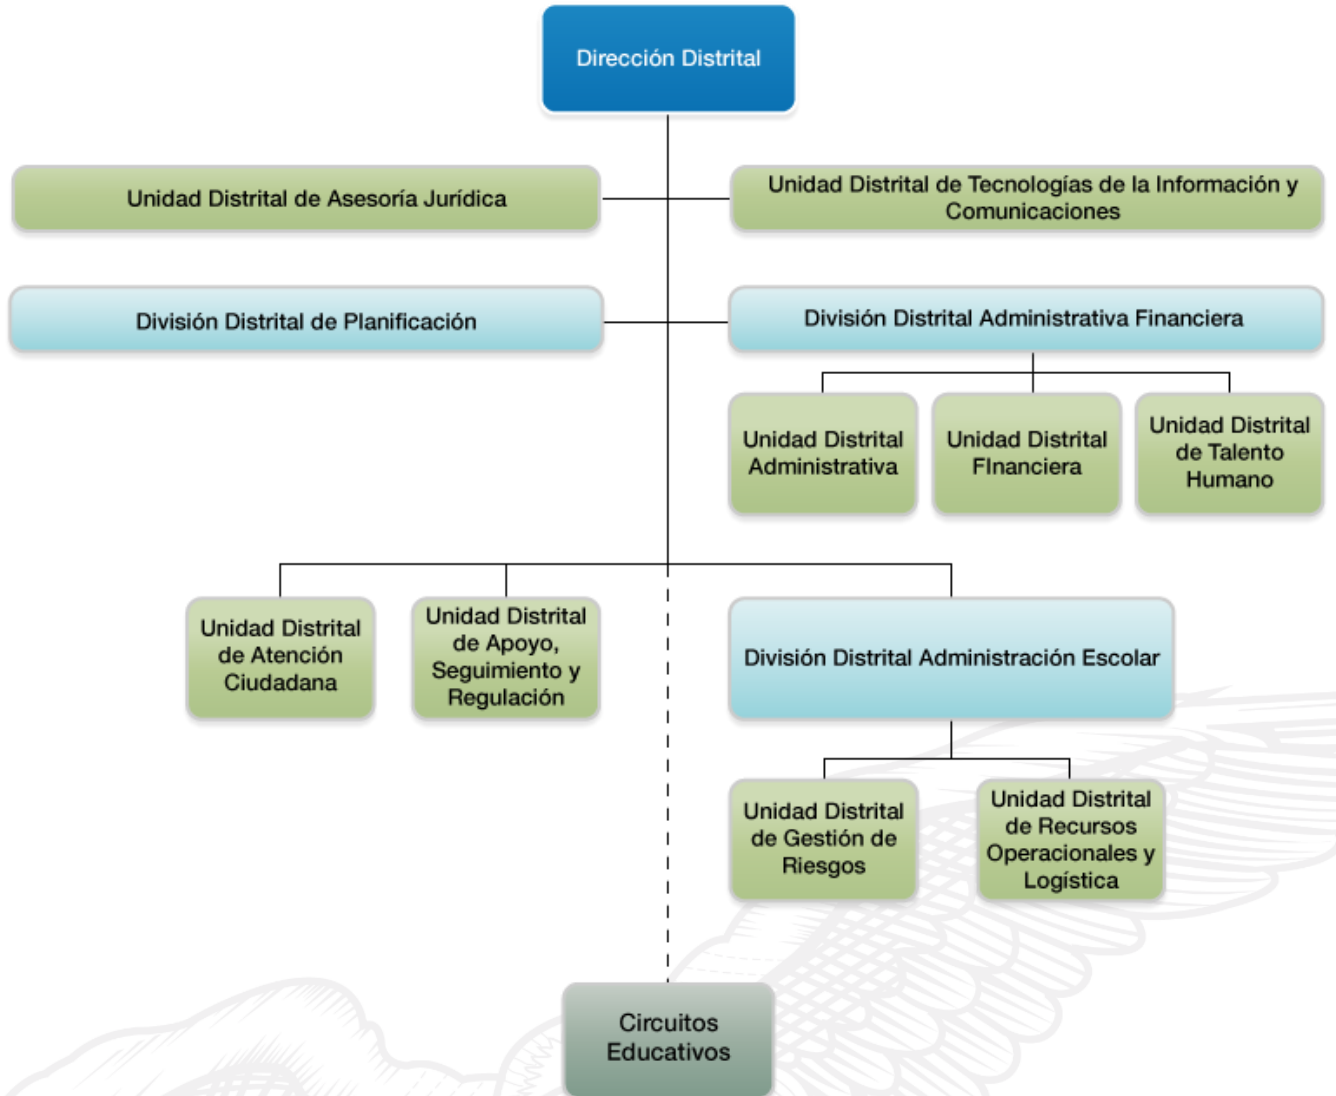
Dirección Distrital

Unidad Distrital de Asesoría Jurídica

Unidad Distrital de Tecnologías de la Información y Comunicaciones

División Distrital de Planificación

División Distrital Administrativa Financiera

Unidad Distrital Administrativa

Unidad Distrital FInanciera

Unidad Distrital de Talento Humano

Unidad Distrital de Atención Ciudadana

Unidad Distrital de Apoyo, Seguimiento y Regulación

División Distrital Administración Escolar

Unidad Distrital de Gestión de Riesgos

Unidad Distrital de Recursos Operacionales y Logística

Circuitos Educativos